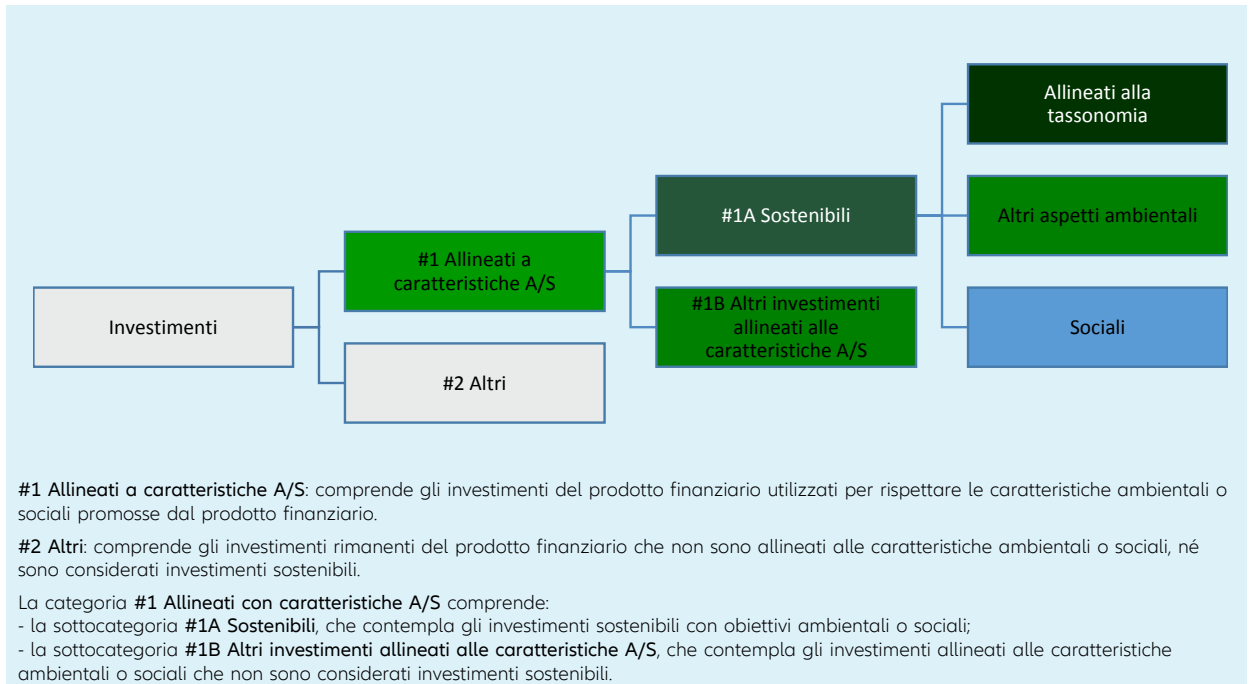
Investimenti

#1 Allineati a caratteristiche A/S

#2 Altri

#1A Sostenibili

#1B Altri investimenti allineati alle caratteristiche A/S

Allineati alla tassonomia

Altri aspetti ambientali

Sociali

#1 Allineati a caratteristiche A/S: comprende gli investimenti del prodotto finanziario utilizzati per rispettare le caratteristiche ambientali o sociali promosse dal prodotto finanziario.

#2 Altri: comprende gli investimenti rimanenti del prodotto finanziario che non sono allineati alle caratteristiche ambientali o sociali, né sono considerati investimenti sostenibili.

La categoria #1 Allineati con caratteristiche A/S comprende:
- la sottocategoria #1A Sostenibili, che contempla gli investimenti sostenibili con obiettivi ambientali o sociali;
- la sottocategoria #1B Altri investimenti allineati alle caratteristiche A/S, che contempla gli investimenti allineati alle caratteristiche ambientali o sociali che non sono considerati investimenti sostenibili.